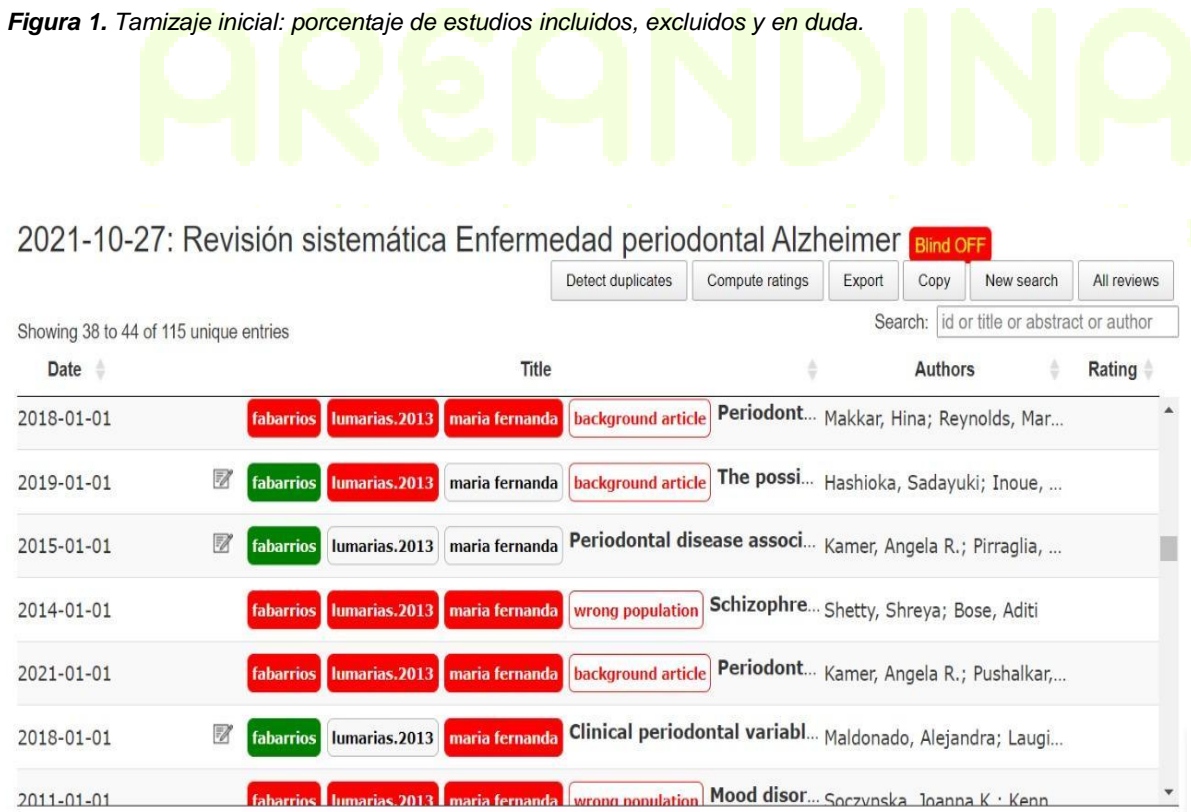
**Figura 1.** *Tamizaje inicial: porcentaje de estudios incluidos, excluidos y en duda.*

AREANDINA

2021-10-27: Revisión sistemática Enfermedad periodontal Alzheimer Blind OFF

Detect duplicates | Compute ratings | Export | Copy | New search | All reviews

Showing 38 to 44 of 115 unique entries

Search: id or title or abstract or author

| Date | Title | Authors | Rating |
|---|---|---|---|
| 2018-01-01 | fabarrios lumarias.2013 maria fernanda background article **Periodont...** | Makkar, Hina; Reynolds, Mar... | |
| 2019-01-01 | fabarrios lumarias.2013 maria fernanda background article **The possi...** | Hashioka, Sadayuki; Inoue, ... | |
| 2015-01-01 | fabarrios lumarias.2013 maria fernanda **Periodontal disease associ...** | Kamer, Angela R.; Pirraglia, ... | |
| 2014-01-01 | fabarrios lumarias.2013 maria fernanda wrong population **Schizophre...** | Shetty, Shreya; Bose, Aditi | |
| 2021-01-01 | fabarrios lumarias.2013 maria fernanda background article **Periodont...** | Kamer, Angela R.; Pushalkar,... | |
| 2018-01-01 | fabarrios lumarias.2013 maria fernanda **Clinical periodontal variabl...** | Maldonado, Alejandra; Laugi... | |
| 2011-01-01 | fabarrios lumarias.2013 maria fernanda wrong population **Mood disor...** | Soczynska, Joanna K.; Kenn... | |